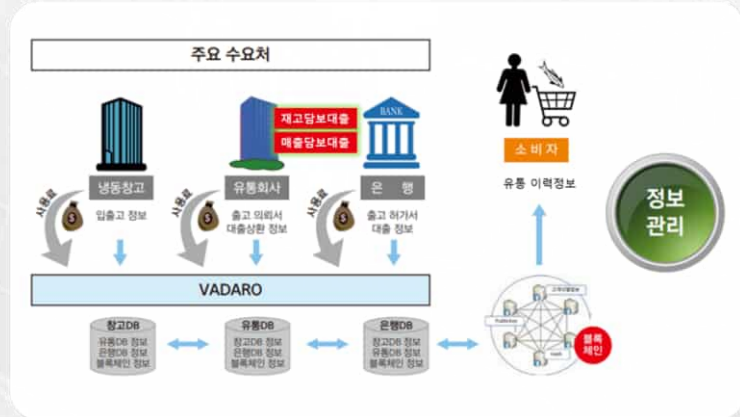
주요 수요처

재고담보대출
매출담보대출
BANK

냉동창고
유통회사
은 행

소 비 자

유통 이력정보

정보
관리

사용료
사용료
사용료

입출고 정보
출고 의뢰서
대출상환 정보
출고 허가서
대출 정보

VADARO

창고DB
유통DB 정보
은행DB 정보
블록체인 정보

유통DB
창고DB 정보
은행DB 정보
블록체인 정보

은행DB
창고DB 정보
유통DB 정보
블록체인 정보

블록
체인